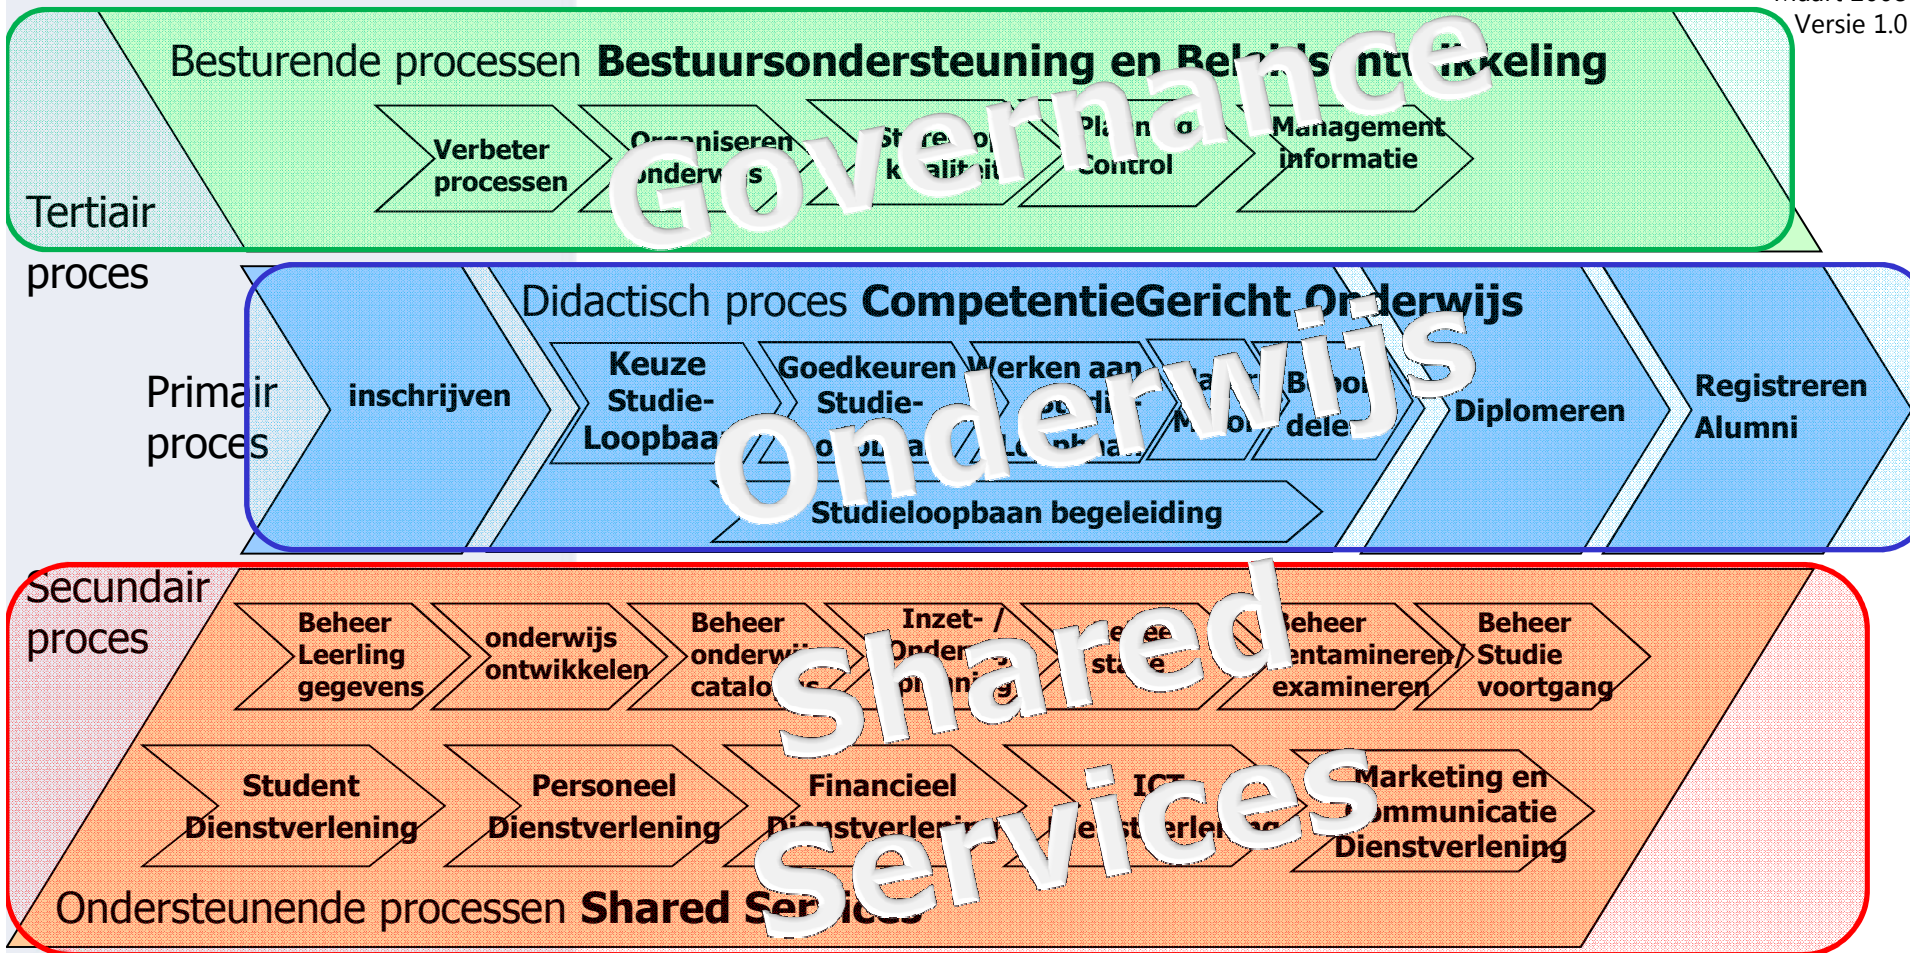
Versie 1.0

Besturende processen **Bestuursondersteuning en Bel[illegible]ntw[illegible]kkeling**

Governance

Verbeter processen

Organiseren onderw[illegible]s

St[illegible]re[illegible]op k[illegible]alit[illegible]it

Pla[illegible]n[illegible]g Control

Management informatie

Tertiair proces

Didactisch proces **CompetentieGericht On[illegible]derwijs**

Onderwijs

Primair proces

inschrijven

Keuze Studie-Loopbaa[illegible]

Goedkeuren Studie-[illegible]

Werken aan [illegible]

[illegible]

B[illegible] dele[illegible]

Studieloopbaan begeleiding

Diplomeren

Registreren Alumni

Secundair proces

Shared Services

Beheer Leerling gegevens

onderwijs ontwikkelen

Beheer onderw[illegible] catalo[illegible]

Inzet- / Onder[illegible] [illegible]

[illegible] sta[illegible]e

Beheer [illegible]entamineren/ examineren

Beheer Studie voortgang

Student Dienstverlening

Personeel Dienstverlening

Financieel Dienstverle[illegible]

ICT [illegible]

Marketing en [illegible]mmunicatie Dienstverlening

Ondersteunende processen **Shared Ser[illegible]ices**